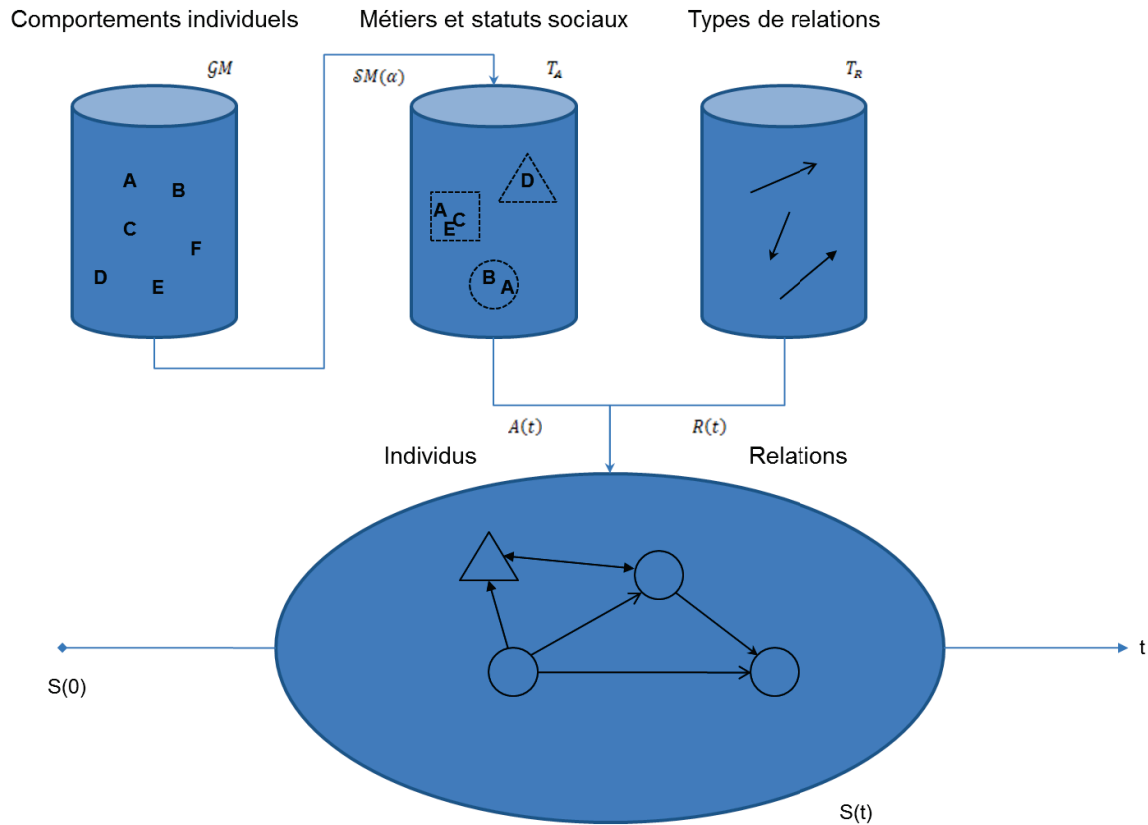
Comportements individuels

Métiers et statuts sociaux

Types de relations

$\mathcal{GM}$

$\mathcal{SM}(\alpha)$

$T_A$

$T_R$

A
B
C
F
D
E

D

A
E C

B
A

$A(t)$

$R(t)$

Individus

Relations

S(0)

t

S(t)